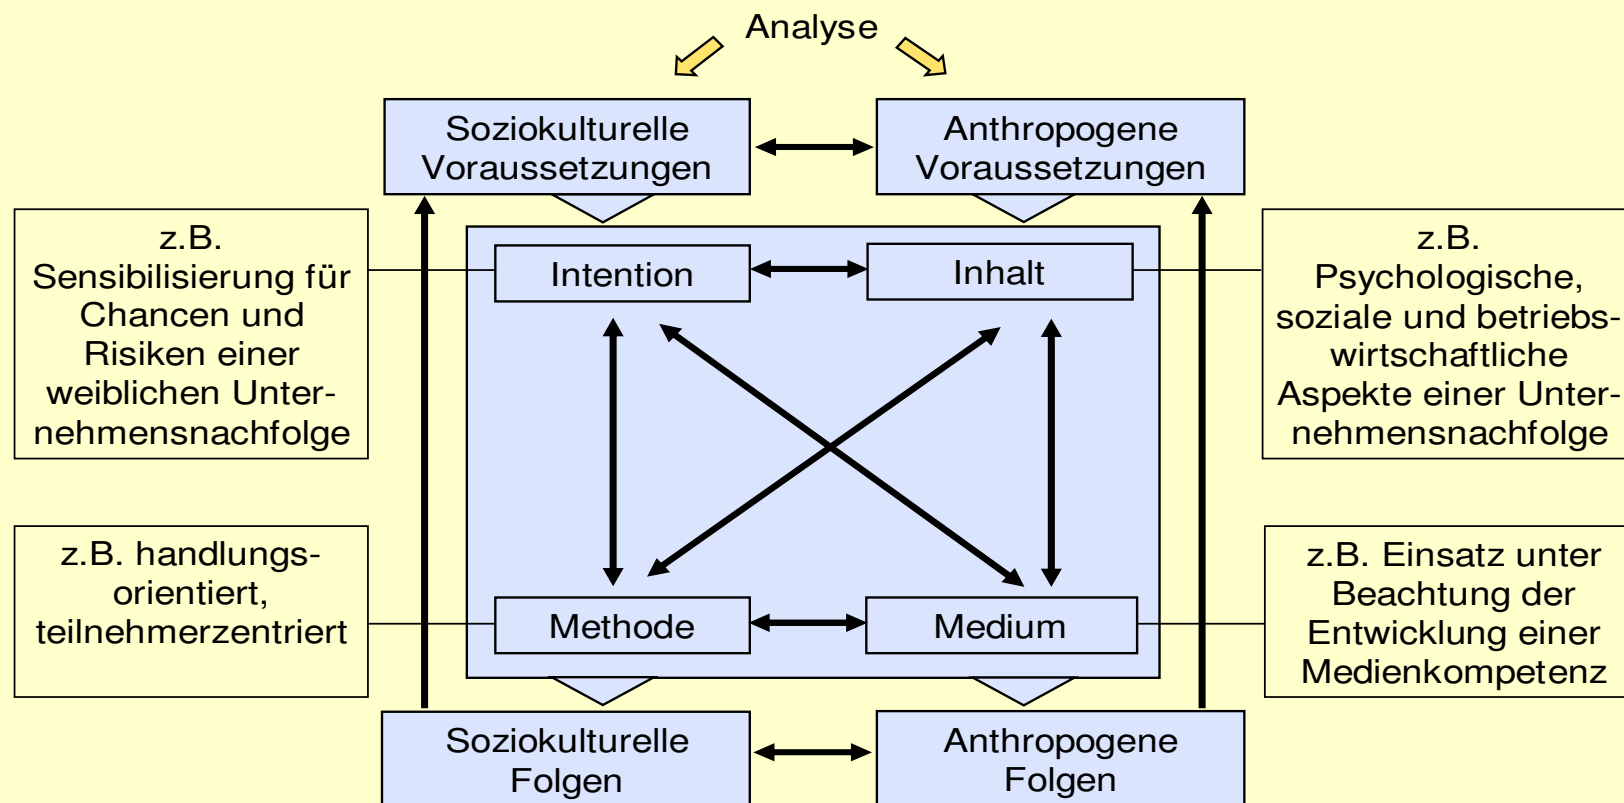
Analyse

Soziokulturelle Voraussetzungen

Anthropogene Voraussetzungen

z.B. Sensibilisierung für Chancen und Risiken einer weiblichen Unternehmensnachfolge

Intention

Inhalt

z.B. Psychologische, soziale und betriebswirtschaftliche Aspekte einer Unternehmensnachfolge

z.B. handlungsorientiert, teilnehmerzentriert

Methode

Medium

z.B. Einsatz unter Beachtung der Entwicklung einer Medienkompetenz

Soziokulturelle Folgen

Anthropogene Folgen